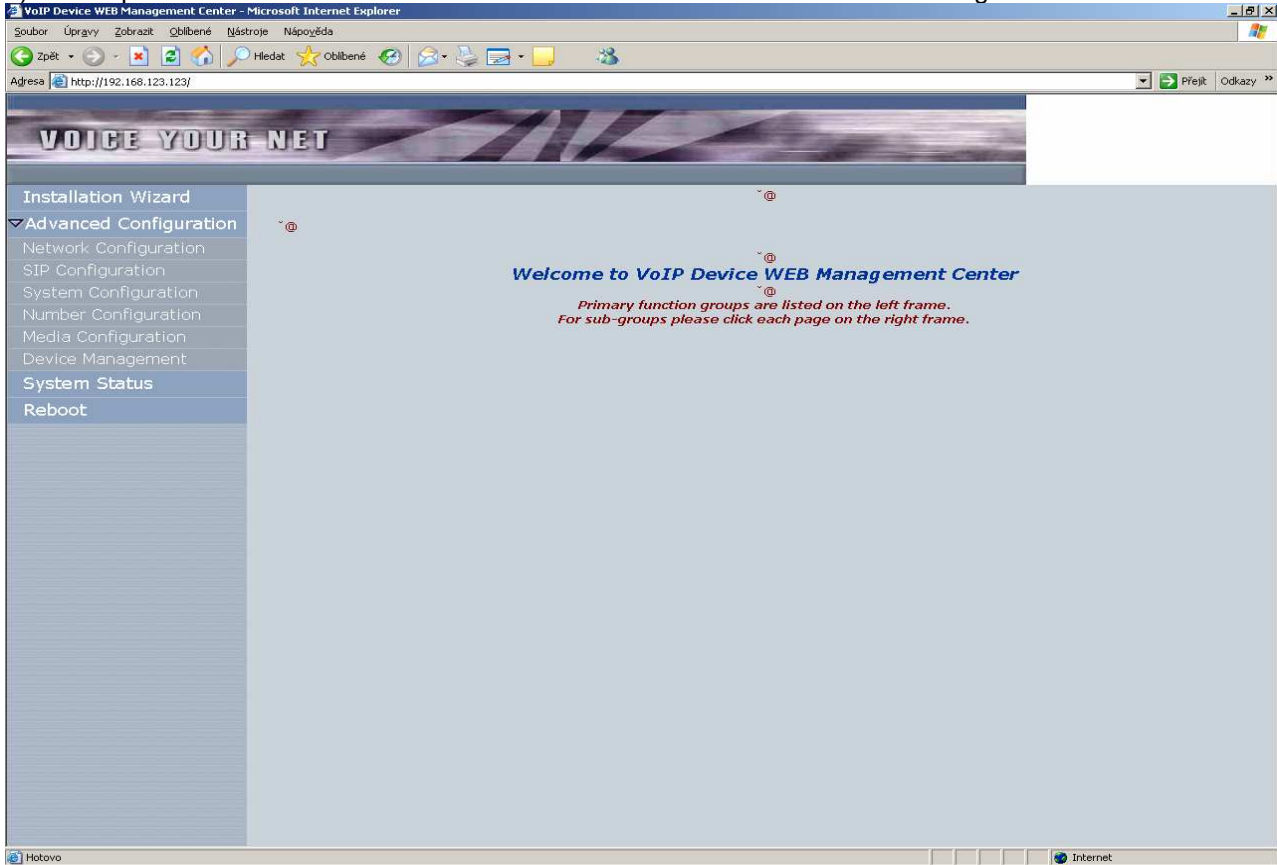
VoIP Device WEB Management Center - Microsoft Internet Explorer

Soubor Úpravy Zobrazit Oblíbené Nástroje Nápověda

Zpět Hledat Oblíbené

Adresa http://192.168.123.123/

Přejít Odkazy »

VOICE YOUR NET

Installation Wizard
Advanced Configuration
Network Configuration
SIP Configuration
System Configuration
Number Configuration
Media Configuration
Device Management
System Status
Reboot

ˇ@

ˇ@

ˇ@

Welcome to VoIP Device WEB Management Center

ˇ@

Primary function groups are listed on the left frame.
For sub-groups please click each page on the right frame.

Hotovo

Internet